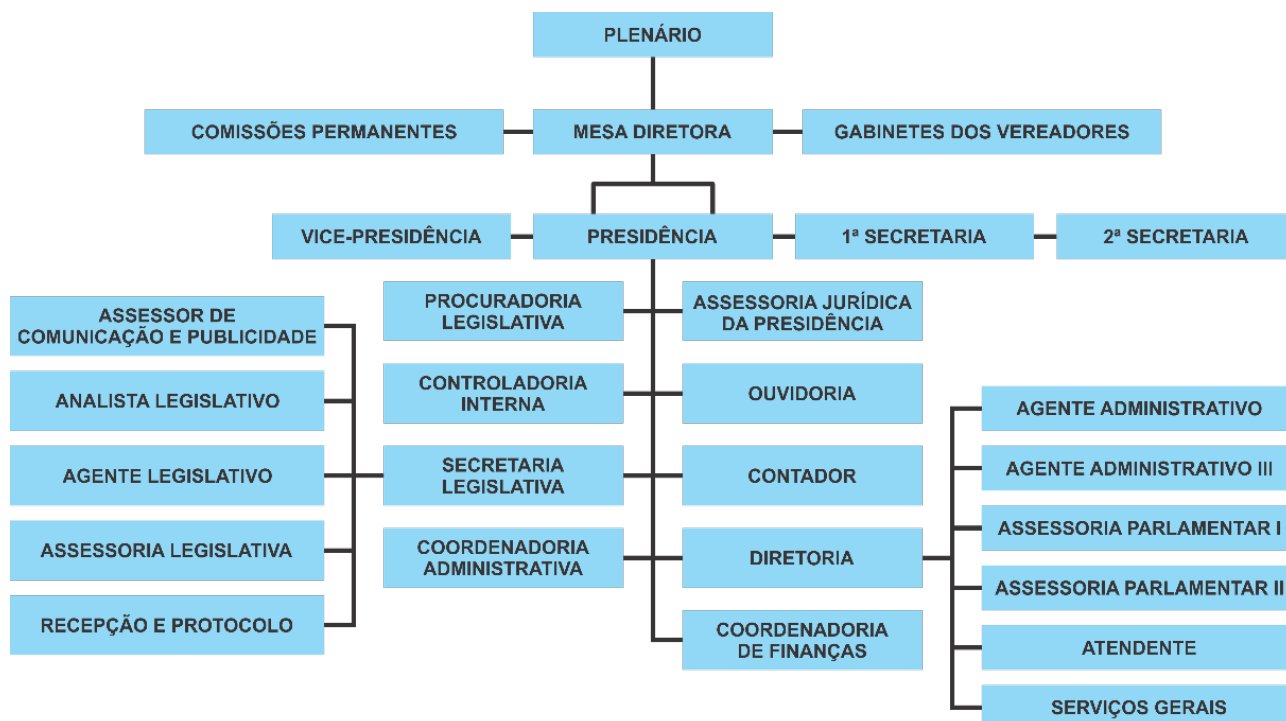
PLENÁRIO

COMISSÕES PERMANENTES

MESA DIRETORA

GABINETES DOS VEREADORES

VICE-PRESIDÊNCIA

PRESIDÊNCIA

1ª SECRETARIA

2ª SECRETARIA

ASSESSOR DE COMUNICAÇÃO E PUBLICIDADE

ANALISTA LEGISLATIVO

AGENTE LEGISLATIVO

ASSESSORIA LEGISLATIVA

RECEPÇÃO E PROTOCOLO

PROCURADORIA LEGISLATIVA

CONTROLADORIA INTERNA

SECRETARIA LEGISLATIVA

COORDENADORIA ADMINISTRATIVA

ASSESSORIA JURÍDICA DA PRESIDÊNCIA

OUVIDORIA

CONTADOR

DIRETORIA

COORDENADORIA DE FINANÇAS

AGENTE ADMINISTRATIVO

AGENTE ADMINISTRATIVO III

ASSESSORIA PARLAMENTAR I

ASSESSORIA PARLAMENTAR II

ATENDENTE

SERVIÇOS GERAIS